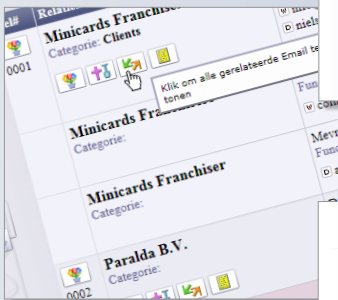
l#
Relati
0001
Minicards Franchise
Categorie: Clients
niels
Klik om alle gerelateerde Email te tonen
Fun
Minicards Franchise
Categorie:
Mevr
Func
Minicards Franchiser
Categorie:
Paralda B.V.
Categorie:
0002